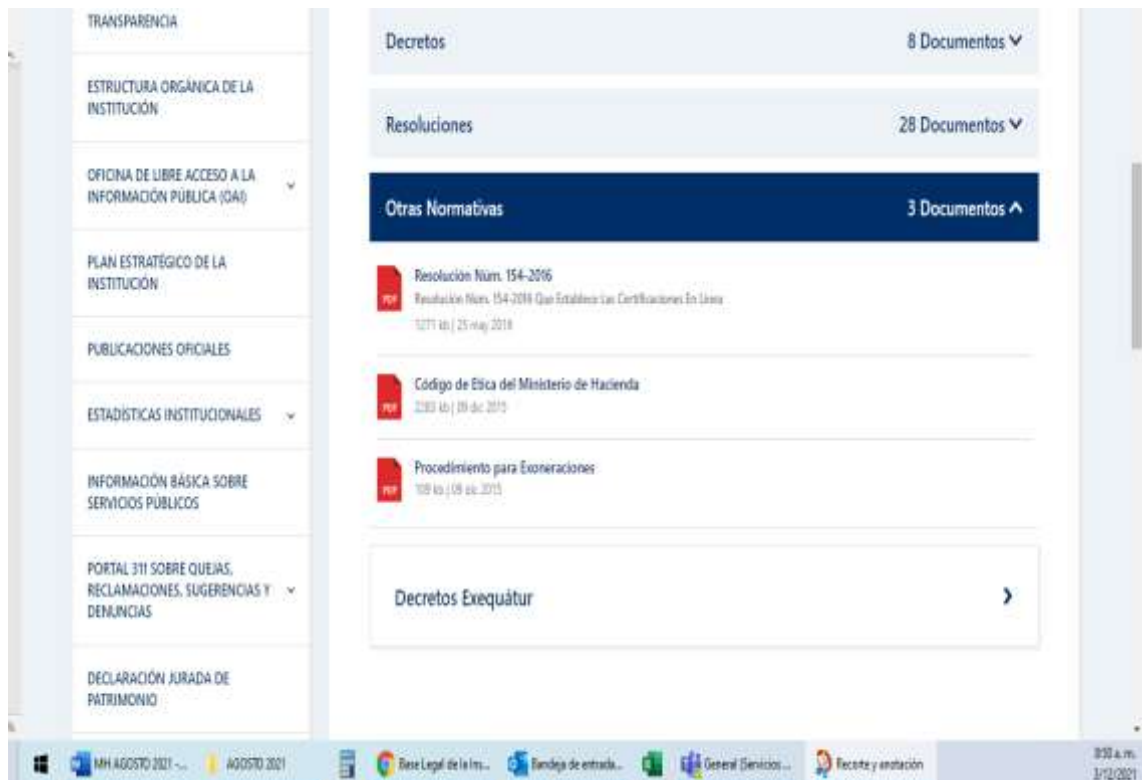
TRANSPARENCIA

ESTRUCTURA ORGÁNICA DE LA INSTITUCIÓN

OFICINA DE LIBRE ACCESO A LA INFORMACIÓN PÚBLICA (OAI)

PLAN ESTRATÉGICO DE LA INSTITUCIÓN

PUBLICACIONES OFICIALES

ESTADÍSTICAS INSTITUCIONALES

INFORMACIÓN BÁSICA SOBRE SERVICIOS PÚBLICOS

PORTAL 311 SOBRE QUEJAS, RECLAMACIONES, SUGERENCIAS Y DENUNCIAS

DECLARACIÓN JURADA DE PATRIMONIO

Decretos 8 Documentos

Resoluciones 28 Documentos

Otras Normativas 3 Documentos

PDF Resolución Núm. 154-2016
Resolución Núm. 154-2016 Que Establece Las Certificaciones En Línea
1271 kb | 25 may 2018

PDF Código de Etica del Ministerio de Hacienda
2283 kb | 09 dic 2015

PDF Procedimiento para Exoneraciones
109 kb | 09 dic 2015

Decretos Exequátur

MH AGOSTO 2021 - ... AGOSTO 2021 Base Legal de la Ins... Bandeja de entrada... General (Servicios... Recorte y anotación
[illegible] a.m.
3/12/2021